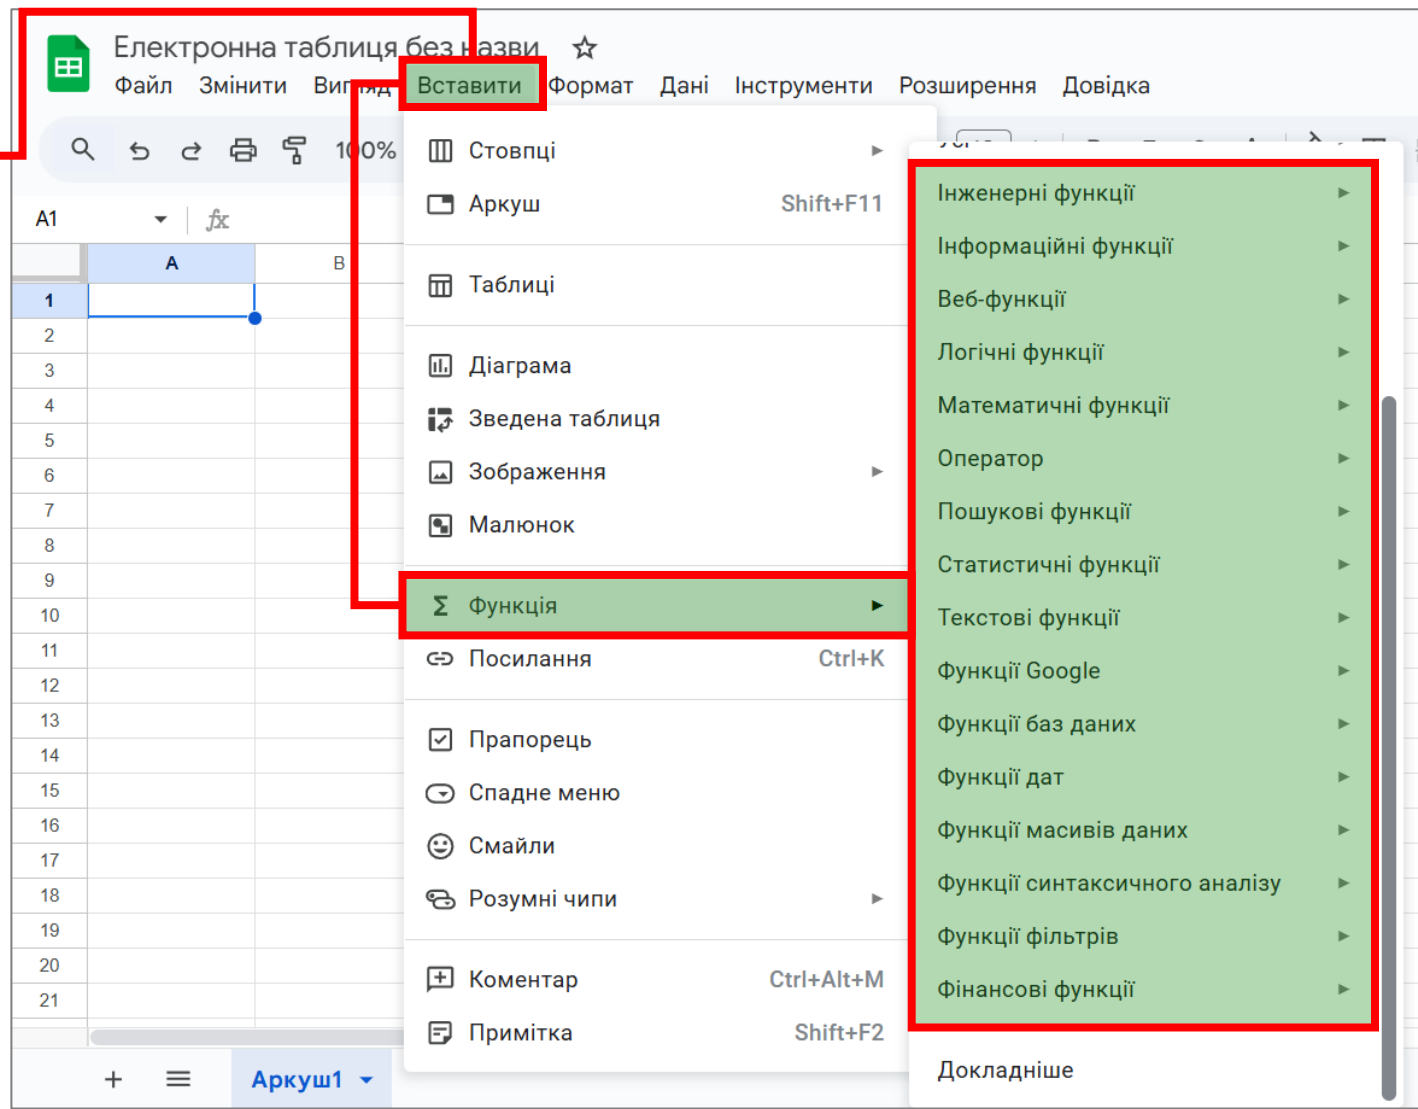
Електронна таблиця без назви

Файл Змінити Вигляд Вставити Формат Дані Інструменти Розширення Довідка

100%

A1 $fx$

| | A | B |
|---|---|---|
| 1 | | |
| 2 | | |
| 3 | | |
| 4 | | |
| 5 | | |
| 6 | | |
| 7 | | |
| 8 | | |
| 9 | | |
| 10 | | |
| 11 | | |
| 12 | | |
| 13 | | |
| 14 | | |
| 15 | | |
| 16 | | |
| 17 | | |
| 18 | | |
| 19 | | |
| 20 | | |
| 21 | | |

+ Аркуш1

Стовпці
Аркуш Shift+F11
Таблиці
Діаграма
Зведена таблиця
Зображення
Малюнок
Σ Функція
Посилання Ctrl+K
Прапорець
Спадне меню
Смайли
Розумні чипи
Коментар Ctrl+Alt+M
Примітка Shift+F2

Інженерні функції
Інформаційні функції
Веб-функції
Логічні функції
Математичні функції
Оператор
Пошукові функції
Статистичні функції
Текстові функції
Функції Google
Функції баз даних
Функції дат
Функції масивів даних
Функції синтаксичного аналізу
Функції фільтрів
Фінансові функції
Докладніше